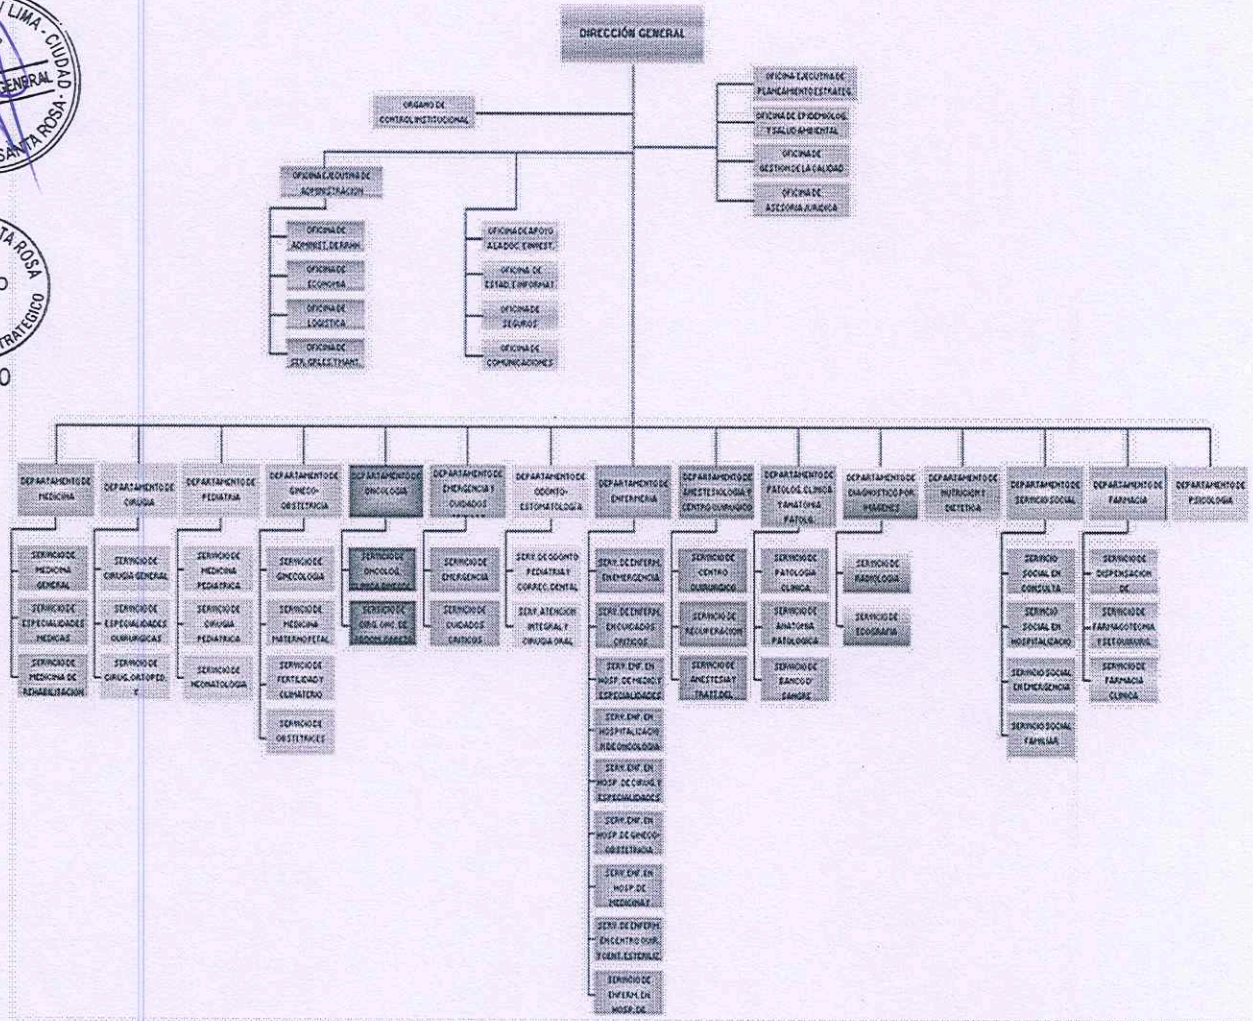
LIMA - CIUDAD
GENERAL
SANTA ROSA
TA ROSA
TRATEGICO
O

DIRECCIÓN GENERAL

ORGANO DE CONTROL INSTITUCIONAL

OFICINA EJECUTIVA DE PLANEAMIENTO ESTRATEG.
OFICINA DE EPIDEMIOLOG. Y SALUD AMBIENTAL
OFICINA DE GESTION DE LA CALIDAD
OFICINA DE ASESORIA JURIDICA

OFICINA EJECUTIVA DE ADMINISTRACION
OFICINA DE ADMINIST. DE RR.HH.
OFICINA DE ECONOMIA
OFICINA DE LOGISTICA
OFICINA DE SER. GRLES. Y MANT.

OFICINA DE APOYO A LA DOC. E INVEST.
OFICINA DE ESTAD. E INFORMAT.
OFICINA DE SEGUROS
OFICINA DE COMUNICACIONES

DEPARTAMENTO DE MEDICINA
SERVICIO DE MEDICINA GENERAL
SERVICIO DE ESPECIALIDADES MEDICAS
SERVICIO DE MEDICINA DE REHABILITACION

DEPARTAMENTO DE CIRUGIA
SERVICIO DE CIRUGIA GENERAL
SERVICIO DE ESPECIALIDADES QUIRURGICAS
SERVICIO DE CIRUG. ORTOPED. Y

DEPARTAMENTO DE PEDIATRIA
SERVICIO DE MEDICINA PEDIATRICA
SERVICIO DE CIRUGIA PEDIATRICA
SERVICIO DE NEONATOLOGIA

DEPARTAMENTO DE GINECO-OBSTETRICIA
SERVICIO DE GINECOLOGIA
SERVICIO DE MEDICINA MATERNO FETAL
SERVICIO DE FERTILIDAD Y CLIMATERIO
SERVICIO DE OBSTETRICES

DEPARTAMENTO DE ONCOLOGIA
SERVICIO DE ONCOLOG. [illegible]
SERVICIO DE CIRG. ONC. DE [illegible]

DEPARTAMENTO DE EMERGENCIA Y CUIDADOS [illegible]
SERVICIO DE EMERGENCIA
SERVICIO DE CUIDADOS CRITICOS

DEPARTAMENTO DE ODONTO-ESTOMATOLOGIA
SERV. DE ODONTO PEDIATRIA Y CORREC. DENTAL
SERV. ATENCION INTEGRAL Y CIRUGIA ORAL

DEPARTAMENTO DE ENFERMERIA
SERV. DE ENFERM. EN EMERGENCIA
SERV. DE ENFERM. EN CUIDADOS CRITICOS
SERV. ENF. EN HOSP. DE MEDIC. Y ESPECIALIDADES
SERV. ENF. EN HOSPITALIZACION ONCOLOGIA
SERV. ENF. EN HOSP. DE CIRUG. Y ESPECIALIDADES
SERV. ENF. EN HOSP. DE GINECO-OBSTETRICIA
SERV. ENF. EN HOSP. DE MEDICINA Y
SERV. DE ENFERM. EN CENTRO QUIR. Y CENT. ESTERILIZ.
SERVICIO DE ENFERM. EN HOSP. DE

DEPARTAMENTO DE ANESTESIOLOGIA Y CENTRO QUIRURGICO
SERVICIO DE CENTRO QUIRURGICO
SERVICIO DE RECUPERACION
SERVICIO DE ANESTESIA Y TRAT. DEL

DEPARTAMENTO DE PATOLOG. CLINICA Y ANATOMIA PATOLOG.
SERVICIO DE PATOLOGIA CLINICA
SERVICIO DE ANATOMIA PATOLOGICA
SERVICIO DE BANCO DE SANGRE

DEPARTAMENTO DE DIAGNOSTICO POR IMAGENES
SERVICIO DE RADIOLOGIA
SERVICIO DE ECOGRAFIA

DEPARTAMENTO DE NUTRICION Y DIETETICA

DEPARTAMENTO DE SERVICIO SOCIAL
SERVICIO SOCIAL EN CONSULTA
SERVICIO SOCIAL EN HOSPITALIZACIO
SERVICIO SOCIAL EN EMERGENCIA
SERVICIO SOCIAL FAMILIAR

DEPARTAMENTO DE FARMACIA
SERVICIO DE DISPENSACION DE
SERVICIO DE FARMACOTECNIA Y ESTERILIZAC.
SERVICIO DE FARMACIA CLINICA

DEPARTAMENTO DE PSICOLOGIA